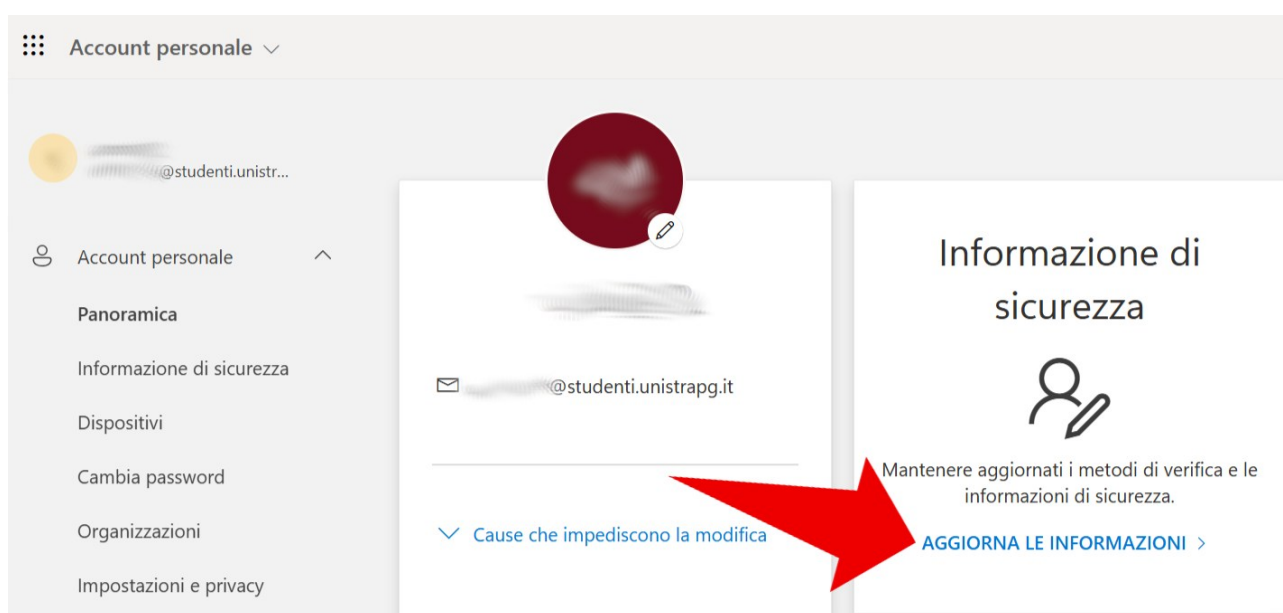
Account personale

@studenti.unistr...

Account personale

Panoramica

Informazione di sicurezza

Dispositivi

Cambia password

Organizzazioni

Impostazioni e privacy

@studenti.unistrapg.it

Cause che impediscono la modifica

Informazione di sicurezza

Mantenere aggiornati i metodi di verifica e le informazioni di sicurezza.

AGGIORNA LE INFORMAZIONI >